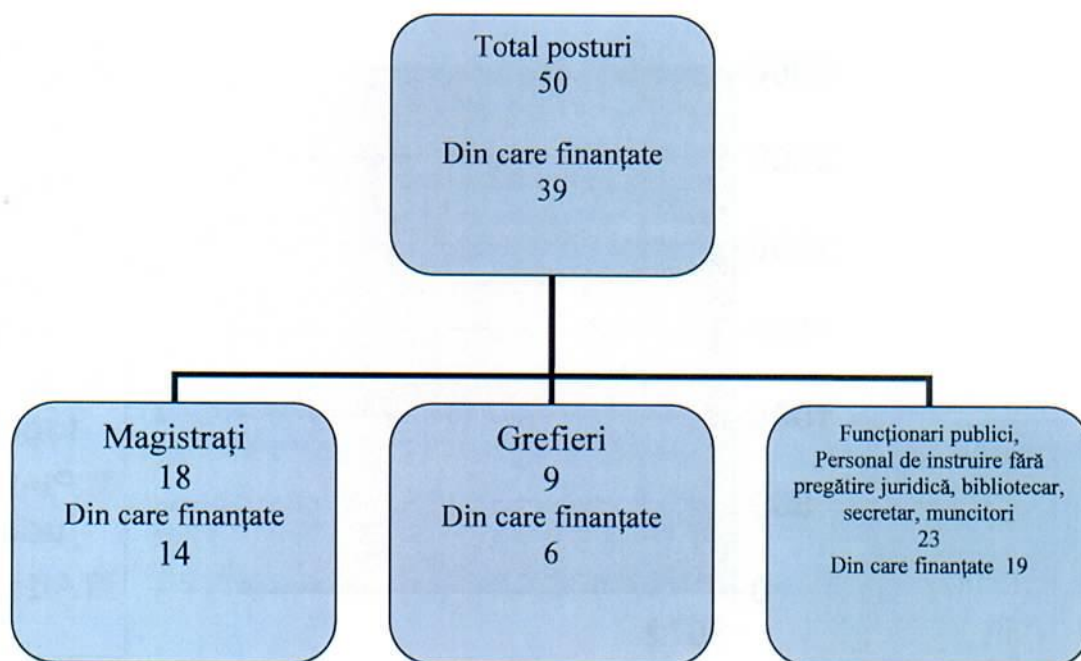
Total posturi
50

Din care finanțate
39

Magistrați
18
Din care finanțate
14

Grefieri
9
Din care finanțate
6

Funcționari publici,
Personal de instruire fără pregătire juridică, bibliotecar, secretar, muncitori
23
Din care finanțate 19